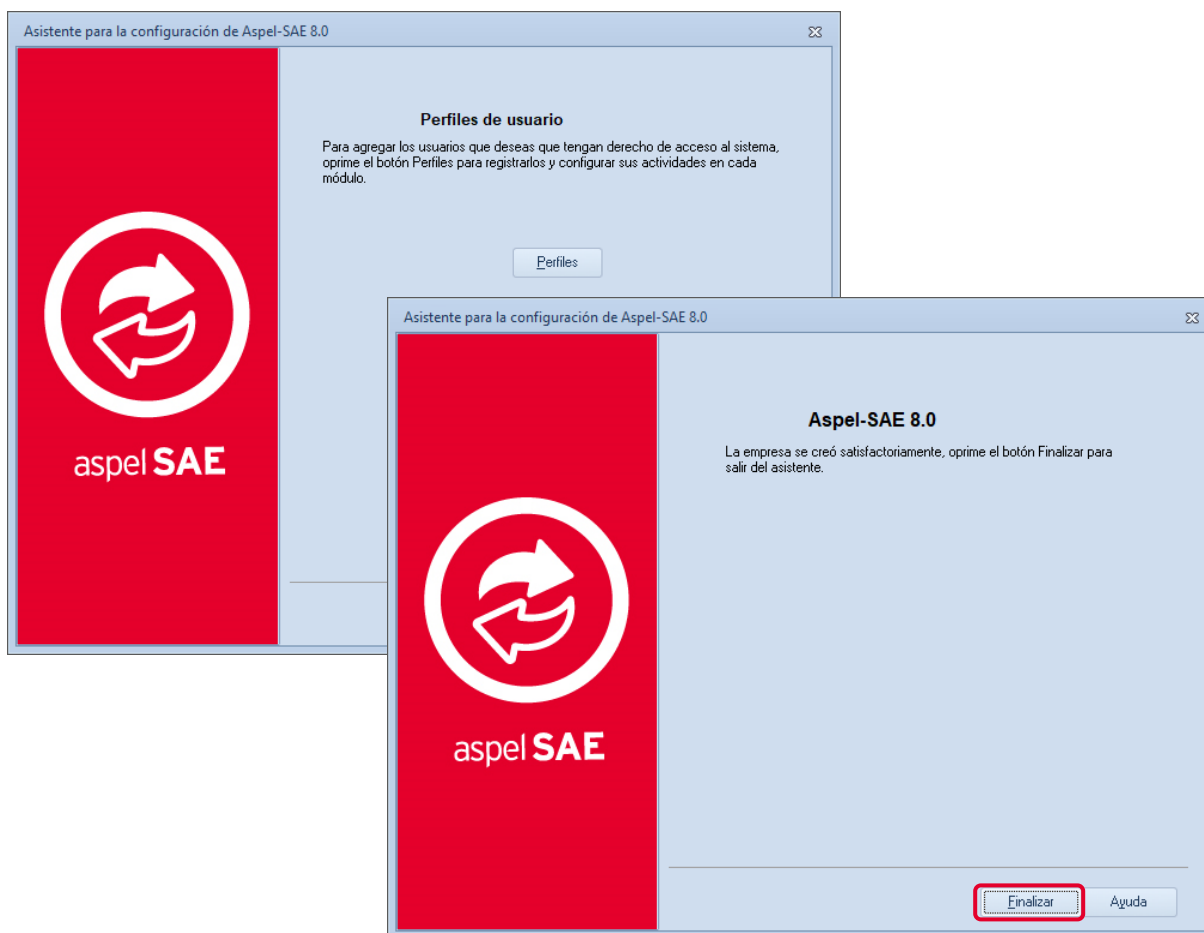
Asistente para la configuración de Aspel-SAE 8.0

aspel SAE

Perfiles de usuario

Para agregar los usuarios que deseas que tengan derecho de acceso al sistema, oprime el botón Perfiles para registrarlos y configurar sus actividades en cada módulo.

Perfiles

Asistente para la configuración de Aspel-SAE 8.0

aspel SAE

Aspel-SAE 8.0

La empresa se creó satisfactoriamente, oprime el botón Finalizar para salir del asistente.

Finalizar

Ayuda